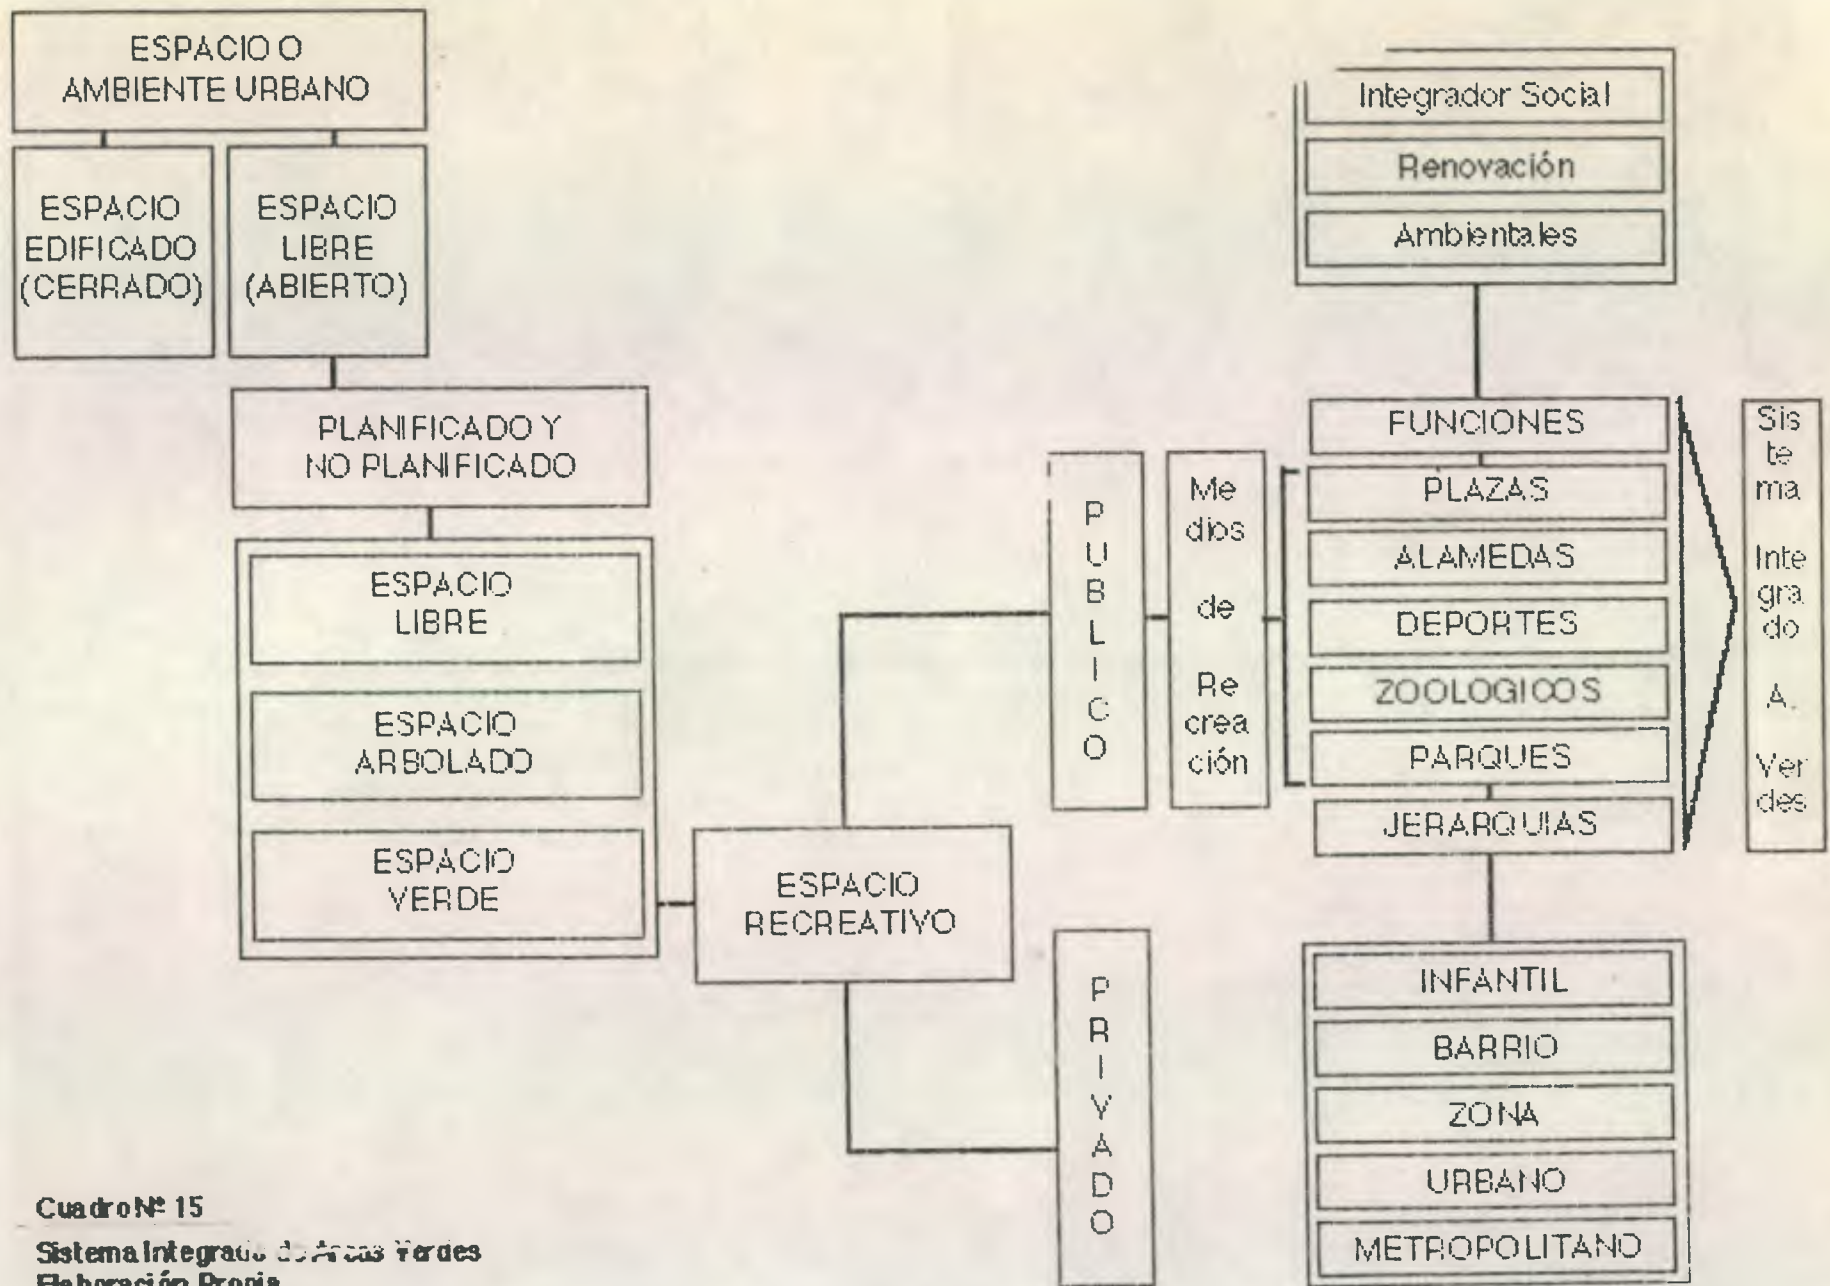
ESPACIO O AMBIENTE URBANO

ESPACIO EDIFICADO (CERRADO)

ESPACIO LIBRE (ABIERTO)

PLANIFICADO Y NO PLANIFICADO

ESPACIO LIBRE

ESPACIO ARBOLADO

ESPACIO VERDE

ESPACIO RECREATIVO

PUBLICO

PRIVADO

Medios de Recreación

Integrador Social

Renovación

Ambientales

FUNCIONES

PLAZAS

ALAMEDAS

DEPORTES

ZOOLOGICOS

PARQUES

JERARQUIAS

INFANTIL

BARRIO

ZONA

URBANO

METROPOLITANO

Sistema Integrado A. Verdes

Cuadro Nº 15

Sistema Integrado de Areas Verdes

Elaboración Propia